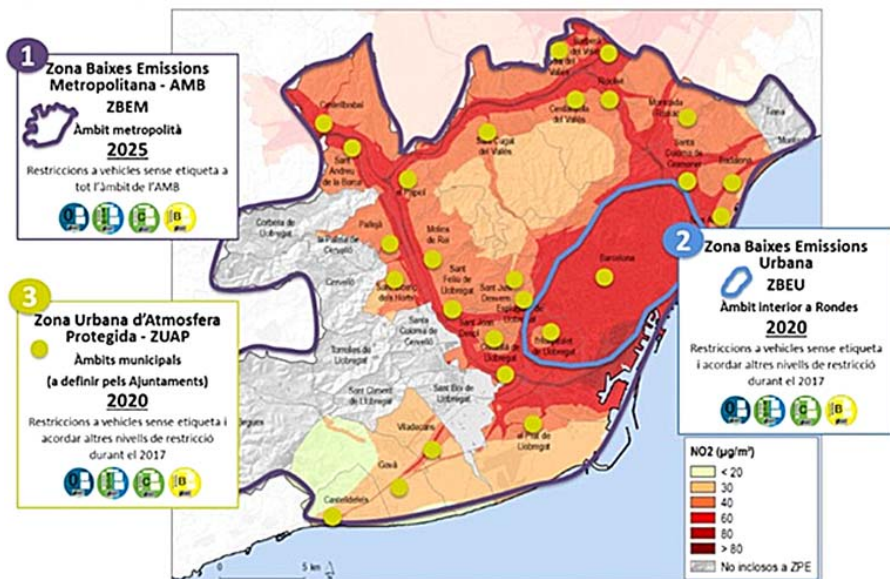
1
Zona Baixes Emissions Metropolitana - AMB
ZBEM
Àmbit metropolità
2025
Restriccions a vehicles sense etiqueta a tot l'àmbit de l'AMB

2
Zona Baixes Emissions Urbana
ZBEU
Àmbit interior a Rondes
2020
Restriccions a vehicles sense etiqueta i acordar altres nivells de restricció durant el 2017

3
Zona Urbana d'Atmosfera Protegida - ZUAP
Àmbits municipals
(a definir pels Ajuntaments)
2020
Restriccions a vehicles sense etiqueta i acordar altres nivells de restricció durant el 2017

Barberà del Vallès
Ripollet
Montcada i Reixac
Cerdanyola del Vallès
Sant Cugat del Vallès
Castellbisbal
Sant Andreu de la Barca
El Papiol
Santa Coloma de Gramenet
Badalona
Corbera de Llobregat
Pallejà
Molins de Rei
La Palma de Cervelló
Sant Feliu de Llobregat
Sant Just Desvern
Esplugues de Llobregat
Barcelona
Cervelló
Sant Vicenç dels Horts
Santa Coloma de Cervelló
Sant Joan Despí
Cornellà de Llobregat
L'Hospitalet de Llobregat
Torrelles de Llobregat
Sant Climent de Llobregat
Sant Boi de Llobregat
Viladecans
El Prat de Llobregat
Begues
Gavà
Castelldefels

NO2 (µg/m³)
< 20
30
40
60
80
> 80
No inclosos a ZPE

0
5 km